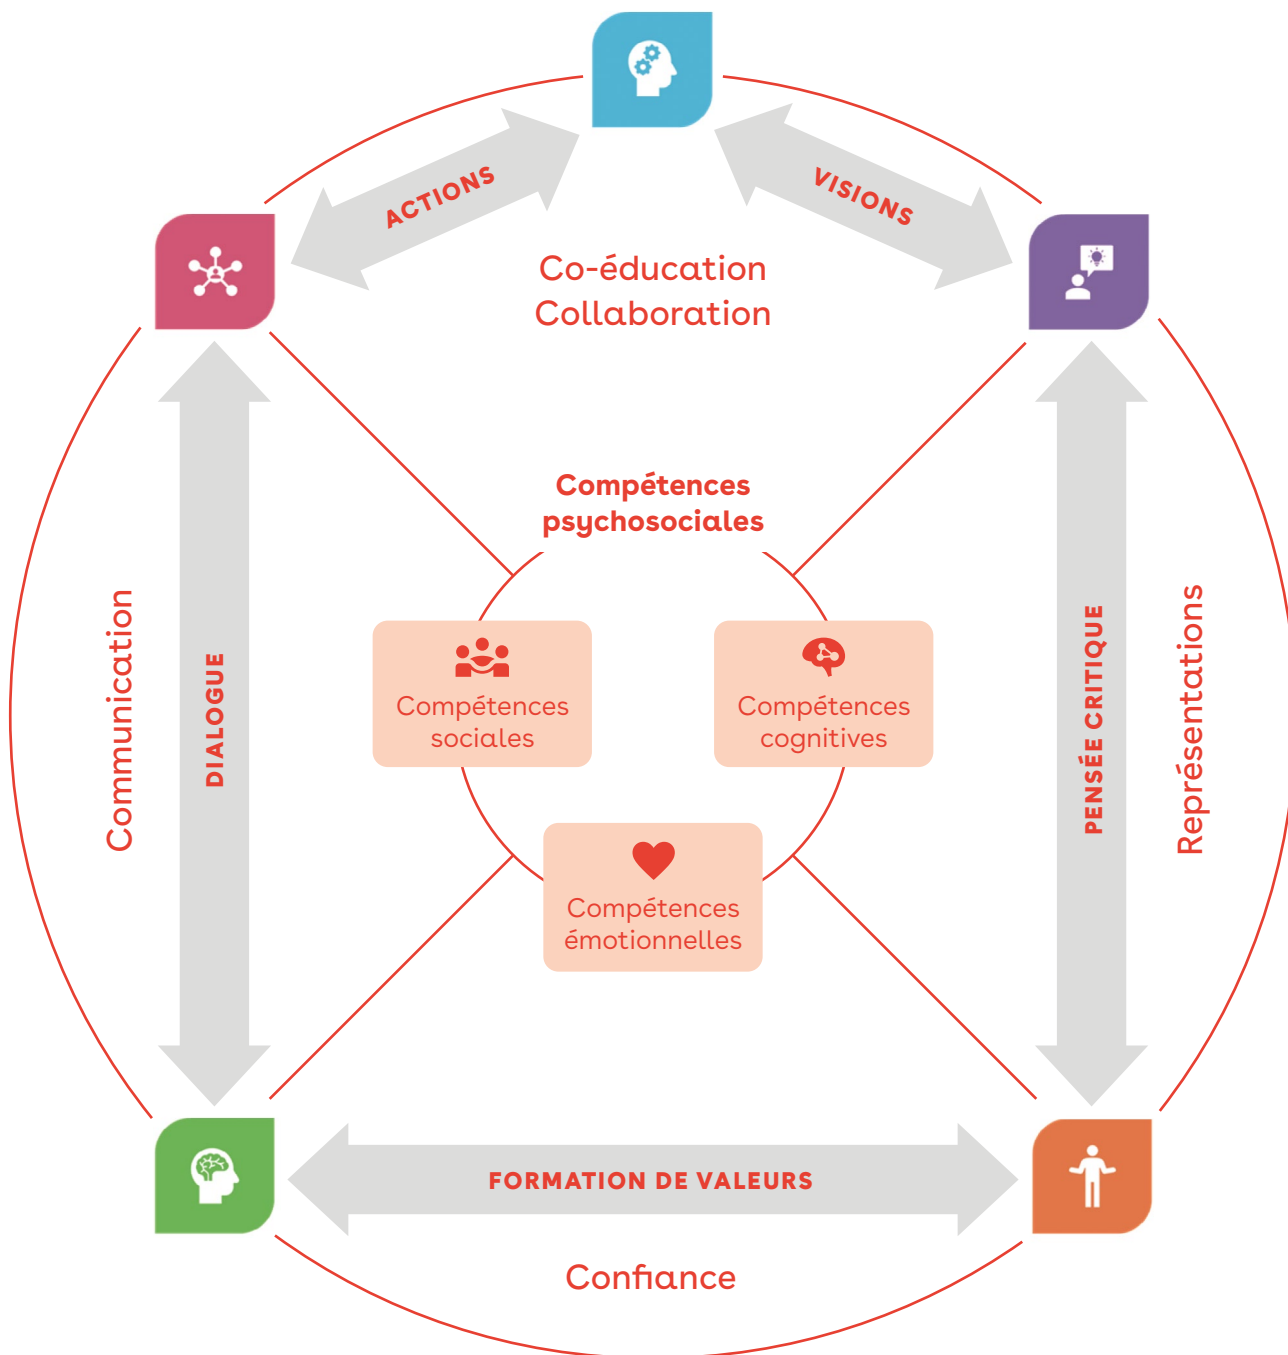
ACTIONS

VISIONS

Co-éducation
Collaboration

Compétences psychosociales

Communication

DIALOGUE

Compétences sociales

Compétences cognitives

PENSÉE CRITIQUE

Représentations

Compétences émotionnelles

FORMATION DE VALEURS

Confiance